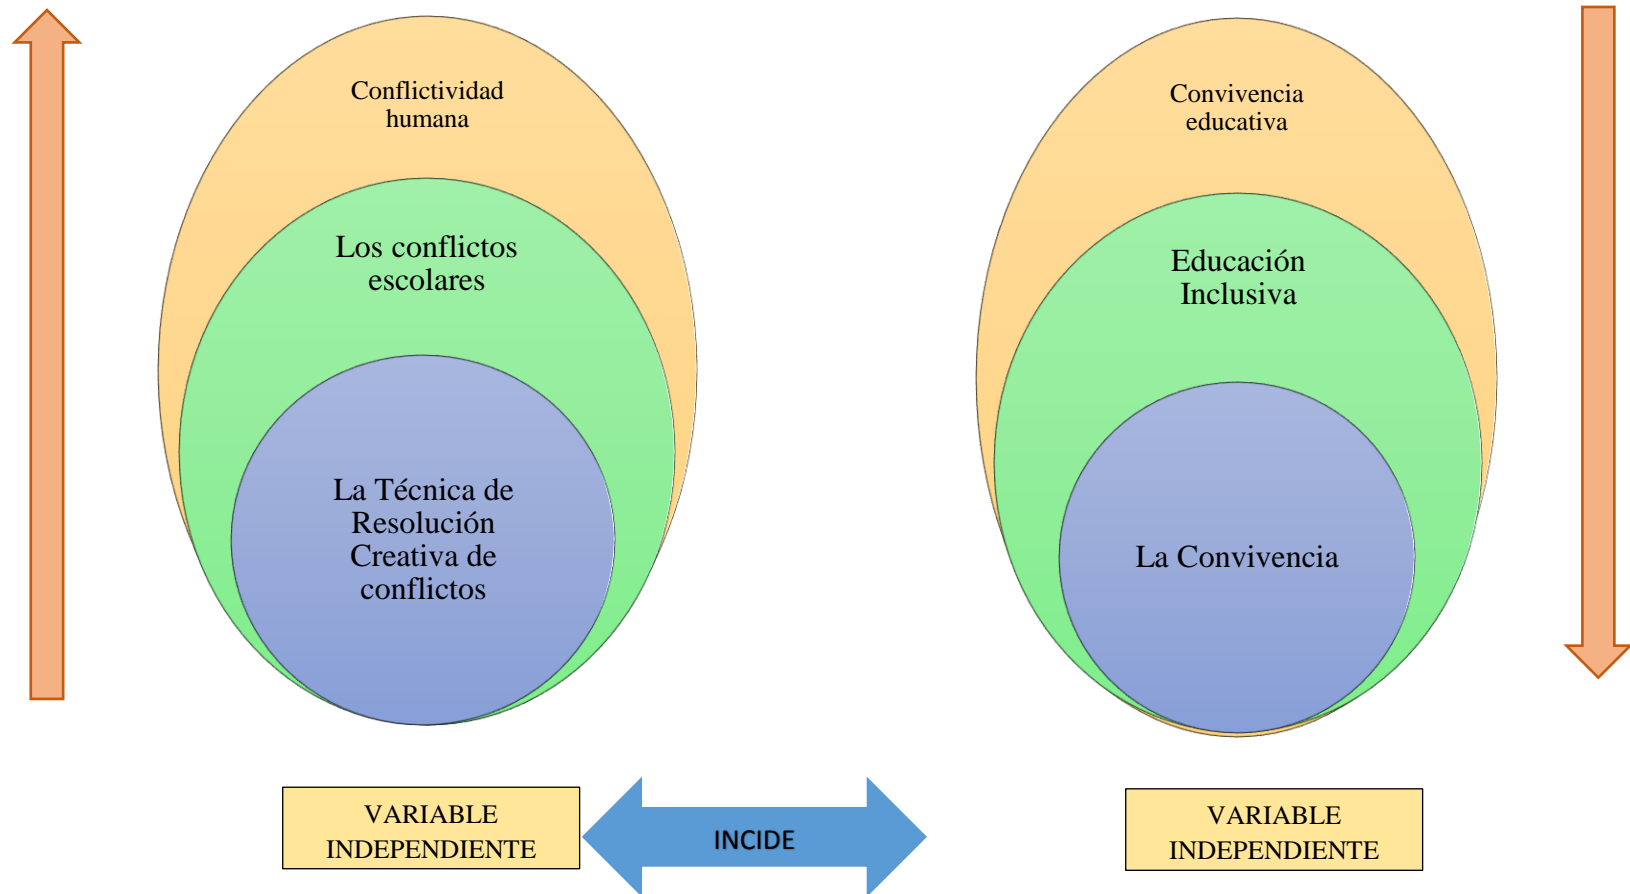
Conflictividad humana

Los conflictos escolares

La Técnica de Resolución Creativa de conflictos

Convivencia educativa

Educación Inclusiva

La Convivencia

VARIABLE INDEPENDIENTE

INCIDE

VARIABLE INDEPENDIENTE